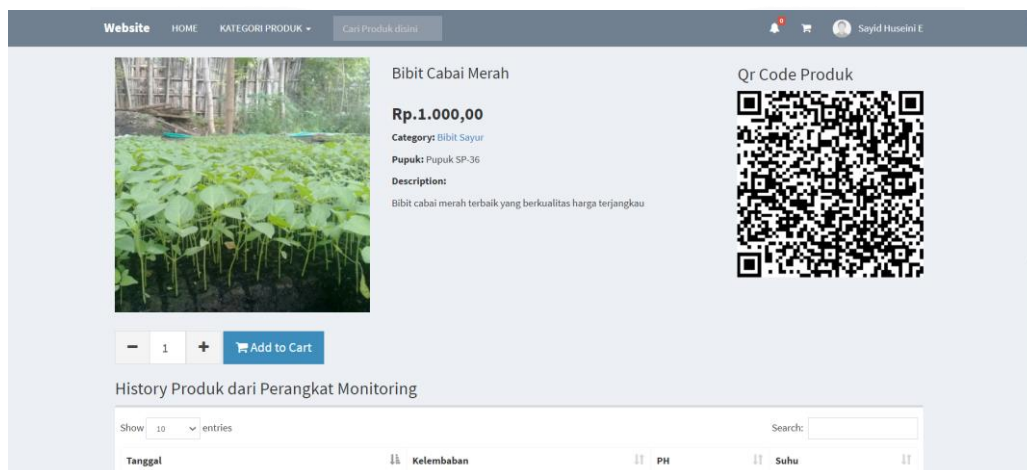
Website HOME KATEGORI PRODUK ▾ Cari Produk disini

0

Sayid Huseini E

Bibit Cabai Merah

Rp.1.000,00

Category: Bibit Sayur

Pupuk: Pupuk SP-36

Description:

Bibit cabai merah terbaik yang berkualitas harga terjangkau

Qr Code Produk

− 1 + Add to Cart

History Produk dari Perangkat Monitoring

Show 10 entries

Search:

| Tanggal | Kelembaban | PH | Suhu |
|---|---|---|---|